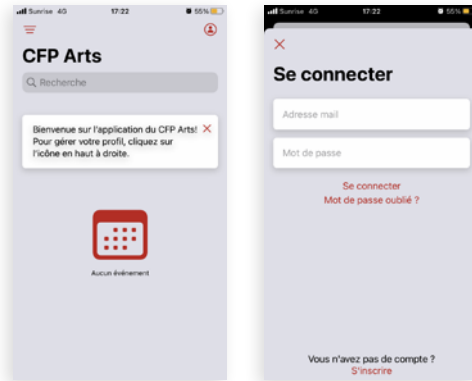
Sunrise 4G 17:22 55%

CFP Arts

Recherche

Bienvenue sur l'application du CFP Arts! Pour gérer votre profil, cliquez sur l'icône en haut à droite.

Aucun événement

Sunrise 4G 17:22 55%

Se connecter

Adresse mail

Mot de passe

Se connecter
Mot de passe oublié ?

Vous n'avez pas de compte ?
S'inscrire